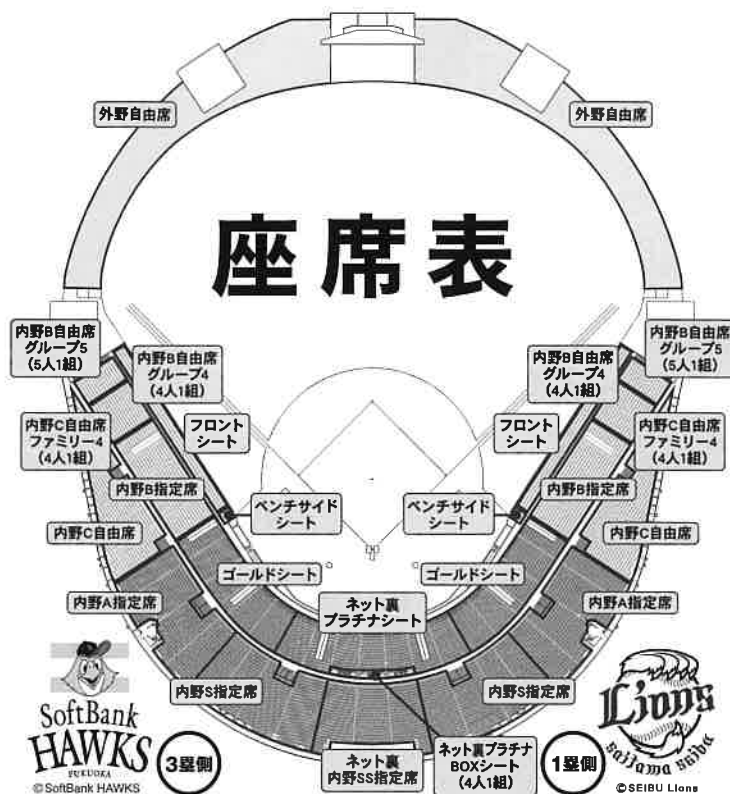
外野自由席

外野自由席

座席表

内野B自由席 グループ5 (5人1組)

内野B自由席 グループ4 (4人1組)

内野B自由席 グループ4 (4人1組)

内野B自由席 グループ5 (5人1組)

内野C自由席 ファミリー4 (4人1組)

フロント シート

フロント シート

内野C自由席 ファミリー4 (4人1組)

内野B指定席

内野B指定席

ベンチサイド シート

ベンチサイド シート

内野C自由席

内野C自由席

ゴールドシート

ゴールドシート

内野A指定席

ネット裏 プラチナシート

内野A指定席

内野S指定席

内野S指定席

SoftBank HAWKS FUKUOKA

© SoftBank HAWKS

3塁側

ネット裏 内野SS指定席

ネット裏プラチナ BOXシート (4人1組)

1塁側

Lions Saitama Seibu

© SEIBU Lions